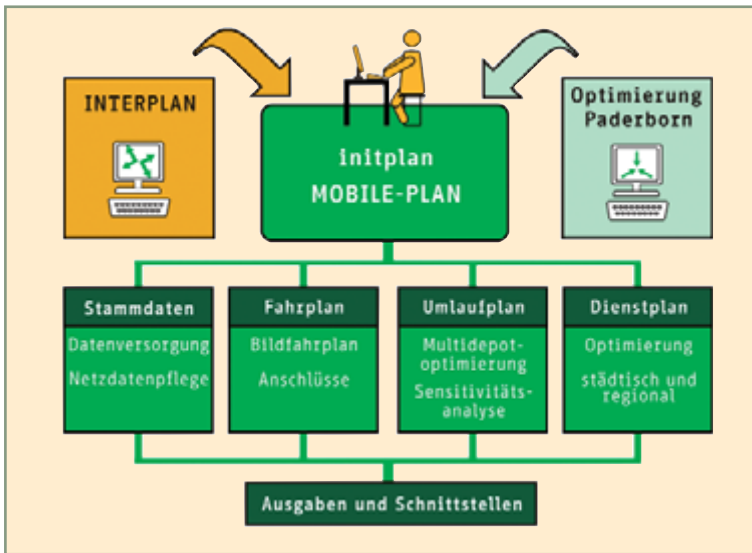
INTERPLAN

Optimierung Paderborn

initplan
MOBILE-PLAN

Stammdaten
Datenversorgung
Netzdatenpflege

Fahrplan
Bildfahrplan
Anschlüsse

Umlaufplan
Multidepotoptimierung
Sensitivitätsanalyse

Dienstplan
Optimierung
städtisch und regional

Ausgaben und Schnittstellen